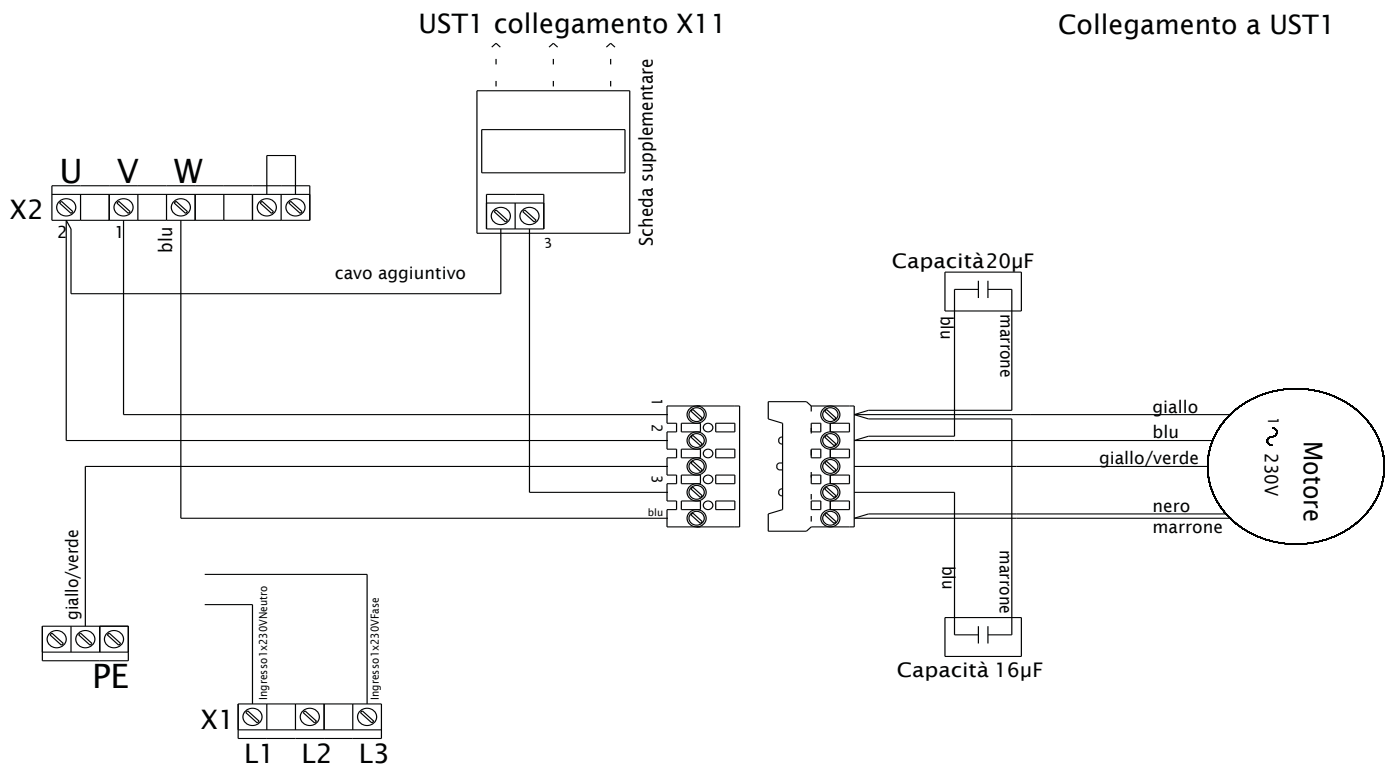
UST1 collegamento X11

Collegamento a UST1

Scheda supplementare

U V W

X2

2 1 blu

3

cavo aggiuntivo

Capacità20µF

blu marrone

1
2
3
blu

giallo
blu
giallo/verde
nero
marrone

Motore
1~ 230V

blu marrone

Capacità 16µF

giallo/verde

PE

Ingresso1x230V/Neutro

Ingresso1x230V/Fase

X1

L1 L2 L3